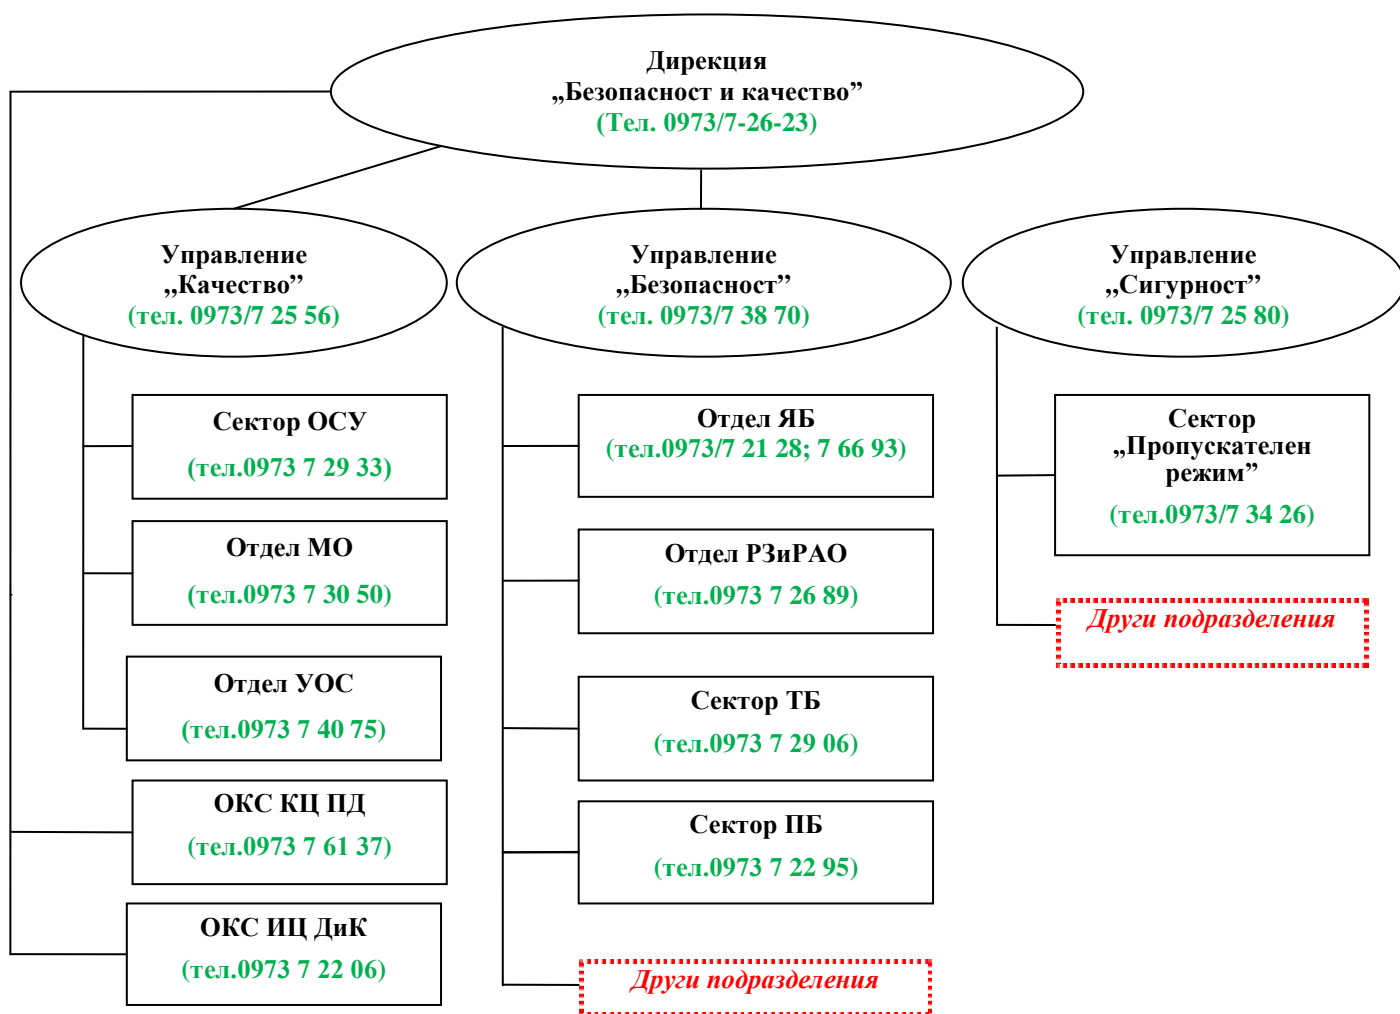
Дирекция
„Безопасност и качество”
(Тел. 0973/7-26-23)

Управление
„Качество”
(тел. 0973/7 25 56)

Управление
„Безопасност”
(тел. 0973/7 38 70)

Управление
„Сигурност”
(тел. 0973/7 25 80)

Сектор ОСУ
(тел.0973 7 29 33)

Отдел МО
(тел.0973 7 30 50)

Отдел УОС
(тел.0973 7 40 75)

ОКС КЦ ПД
(тел.0973 7 61 37)

ОКС ИЦ ДиК
(тел.0973 7 22 06)

Отдел ЯБ
(тел.0973/7 21 28; 7 66 93)

Отдел РЗиРАО
(тел.0973 7 26 89)

Сектор ТБ
(тел.0973 7 29 06)

Сектор ПБ
(тел.0973 7 22 95)

Други подразделения

Сектор
„Пропускателен режим”
(тел.0973/7 34 26)

Други подразделения